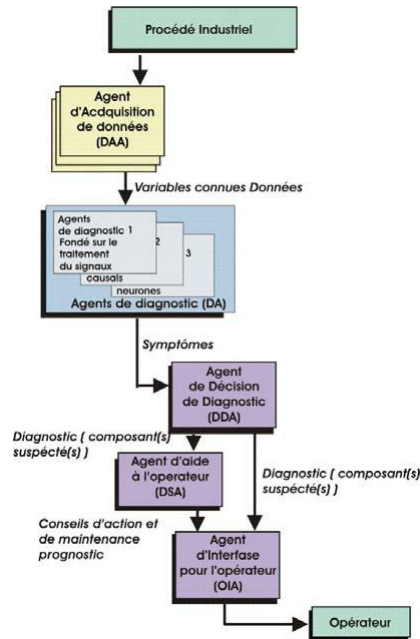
Procédé Industriel

Agent d'Acdquisition de données (DAA)

Variables connues Données

Agents de diagnostic 1 Fondé sur le traitement du signaux

2

3

causals

neurones

Agents de diagnostic (DA)

Symptômes

Agent de Décision de Diagnostic (DDA)

Diagnostic ( composant(s) suspécté(s) )

Agent d'aide à l'operateur (DSA)

Diagnostic ( composant(s) suspécté(s) )

Conseils d'action et de maintenance prognostic

Agent d'Interfase pour l'opérateur (OIA)

Opérateur